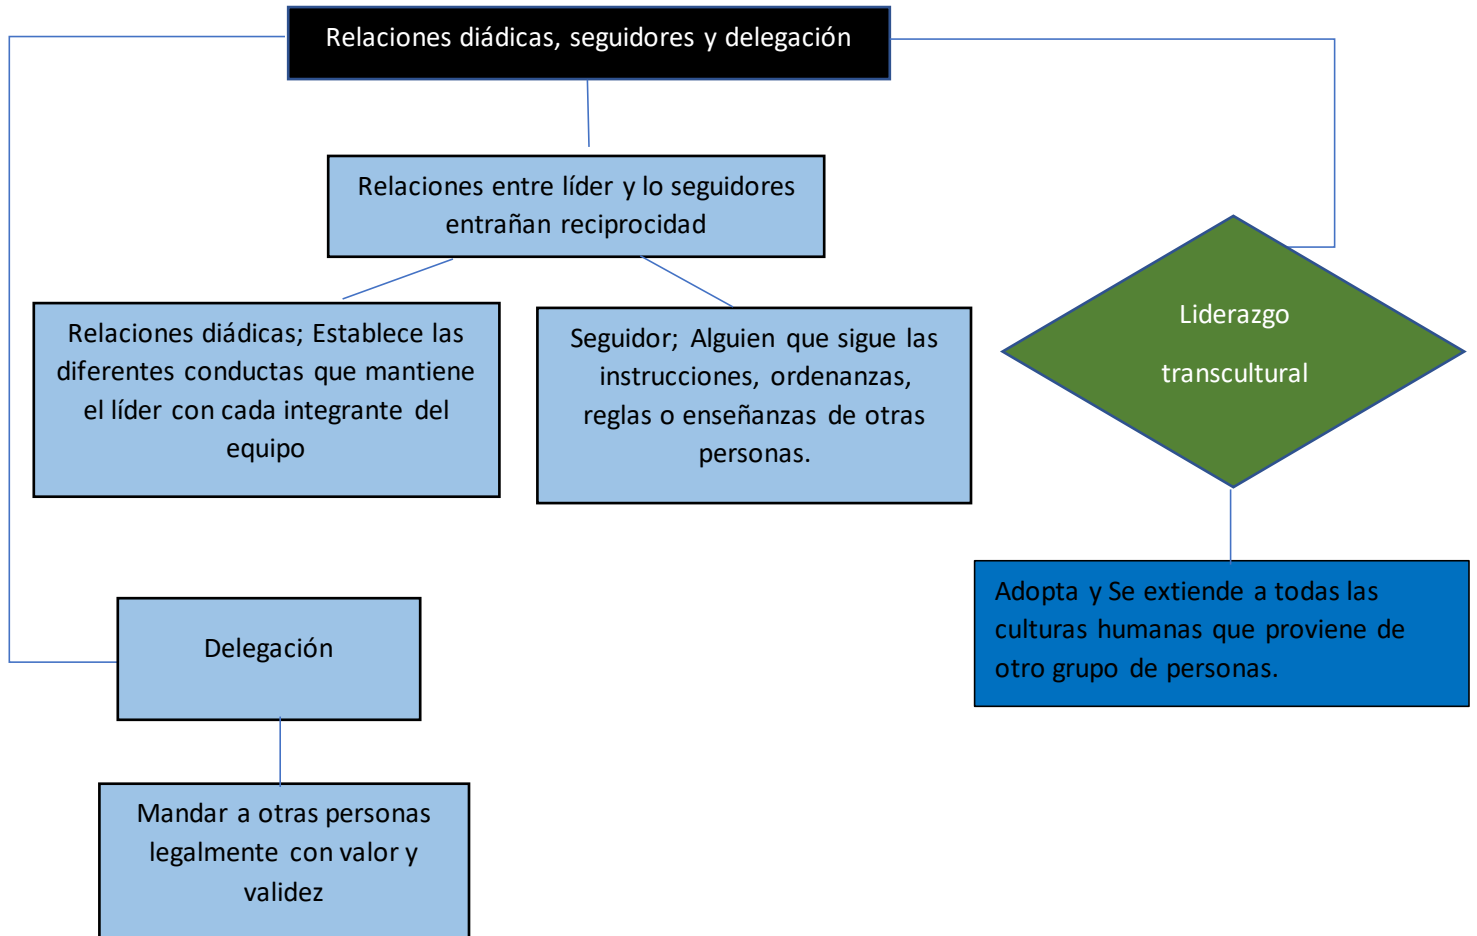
Relaciones diádicas, seguidores y delegación

Relaciones entre líder y lo seguidores entrañan reciprocidad

Relaciones diádicas; Establece las diferentes conductas que mantiene el líder con cada integrante del equipo

Seguidor; Alguien que sigue las instrucciones, ordenanzas, reglas o enseñanzas de otras personas.

Liderazgo

transcultural

Adopta y Se extiende a todas las culturas humanas que proviene de otro grupo de personas.

Delegación

Mandar a otras personas legalmente con valor y validez